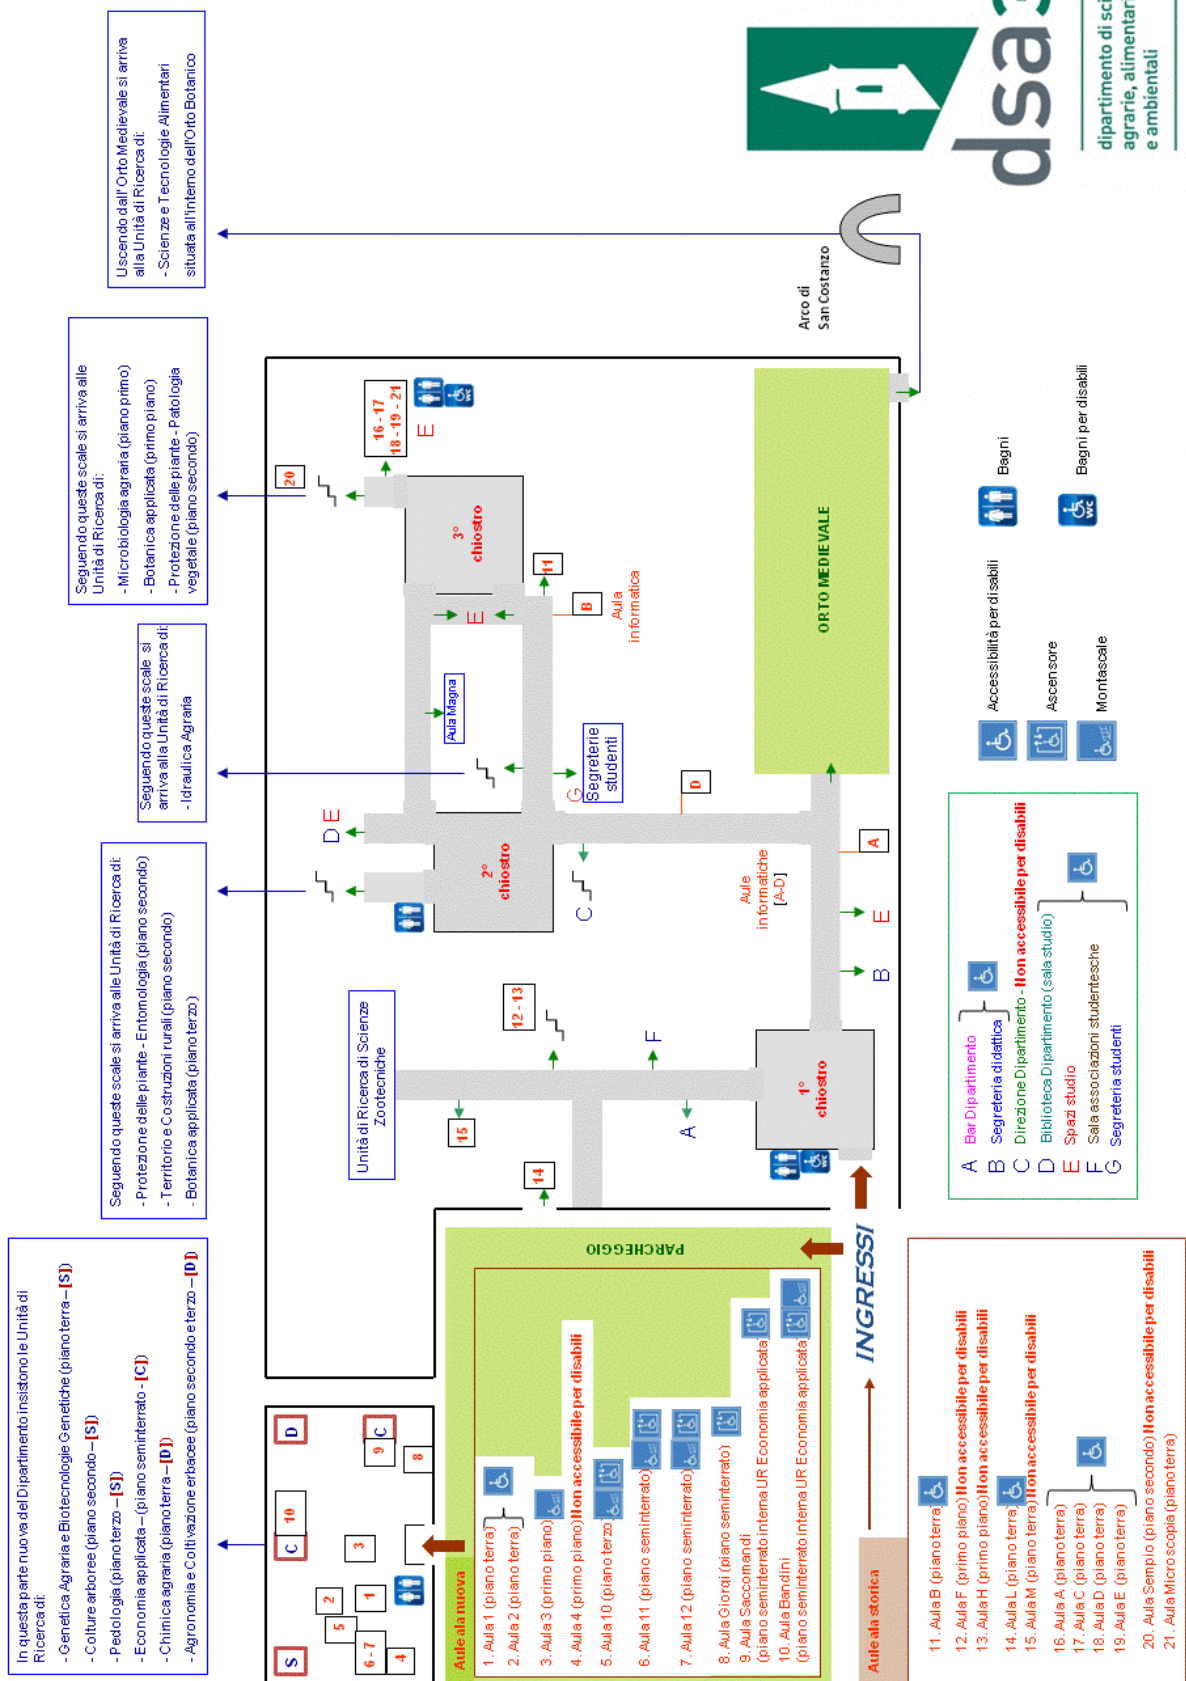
dsa
dipartimento di scienze agrarie, alimentari e ambientali

Uscendo dall'Orto Medievale si arriva alla Unità di Ricerca di:
- Scienze e Tecnologie Alimentari situata all'interno dell'Orto Botanico

Seguendo queste scale si arriva alle Unità di Ricerca di:
- Microbiologia agraria (piano primo)
- Botanica applicata (primo piano)
- Protezione delle piante - Patologia vegetale (piano secondo)

Seguendo queste scale si arriva alla Unità di Ricerca di:
- Idraulica Agraria

Seguendo queste scale si arriva alle Unità di Ricerca di:
- Protezione delle piante - Entomologia (piano secondo)
- Territorio e Costruzioni rurali (piano secondo)
- Botanica applicata (piano terzo)

In questa parte nuova del Dipartimento insistono le Unità di Ricerca di:
- Genetica Agraria e Biotecnologie Genetiche (piano terra – [S])
- Colture arboree (piano secondo – [S])
- Pedologia (piano terzo – [S])
- Economia applicata – (piano seminterrato - [C])
- Chimica agraria (piano terra – [D])
- Agronomia e Coltivazione erbacee (piano secondo e terzo – [D])

Arco di San Costanzo

ORTO MEDIEVALE

16 - 17
18 - 19 - 21
E
20
3° chiostro
11
B
Aula informatica
E
Aula Magna
Segreterie studenti
G
D
D E
2° chiostro
C
A
Aule informatiche [A-D]
E
B
Unità di Ricerca di Scienze Zootecniche
12 - 13
F
15
A
1° chiostro
14
PARCHEGGIO
INGRESSI

S
D
C
10
9
3
2
1
5
6 - 7
4
8

Bagni
Bagni per disabili
Accessibilità per disabili
Ascensore
Montascale

A Bar Dipartimento
B Segreteria didattica
C Direzione Dipartimento - Il non accessibile per disabili
D Biblioteca Dipartimento (sala studio)
E Spazi studio
F Sala associazioni studentesche
G Segreteria studenti

Aule ala nuova
1. Aula 1 (piano terra)
2. Aula 2 (piano terra)
3. Aula 3 (primo piano)
4. Aula 4 (primo piano) Il non accessibile per disabili
5. Aula 10 (piano terzo)
6. Aula 11 (piano seminterrato)
7. Aula 12 (piano seminterrato)
8. Aula Giorgi (piano seminterrato)
9. Aula Saccomandi (piano seminterrato interna UR Economia applicata)
10. Aula Bandini (piano seminterrato interna UR Economia applicata)

Aule ala storica
11. Aula B (piano terra)
12. Aula F (primo piano) Il non accessibile per disabili
13. Aula H (primo piano) Il non accessibile per disabili
14. Aula L (piano terra)
15. Aula M (piano terra) Il non accessibile per disabili
16. Aula A (piano terra)
17. Aula C (piano terra)
18. Aula D (piano terra)
19. Aula E (piano terra)
20. Aula Sempio (piano secondo) Il non accessibile per disabili
21. Aula Microscopia (piano terra)